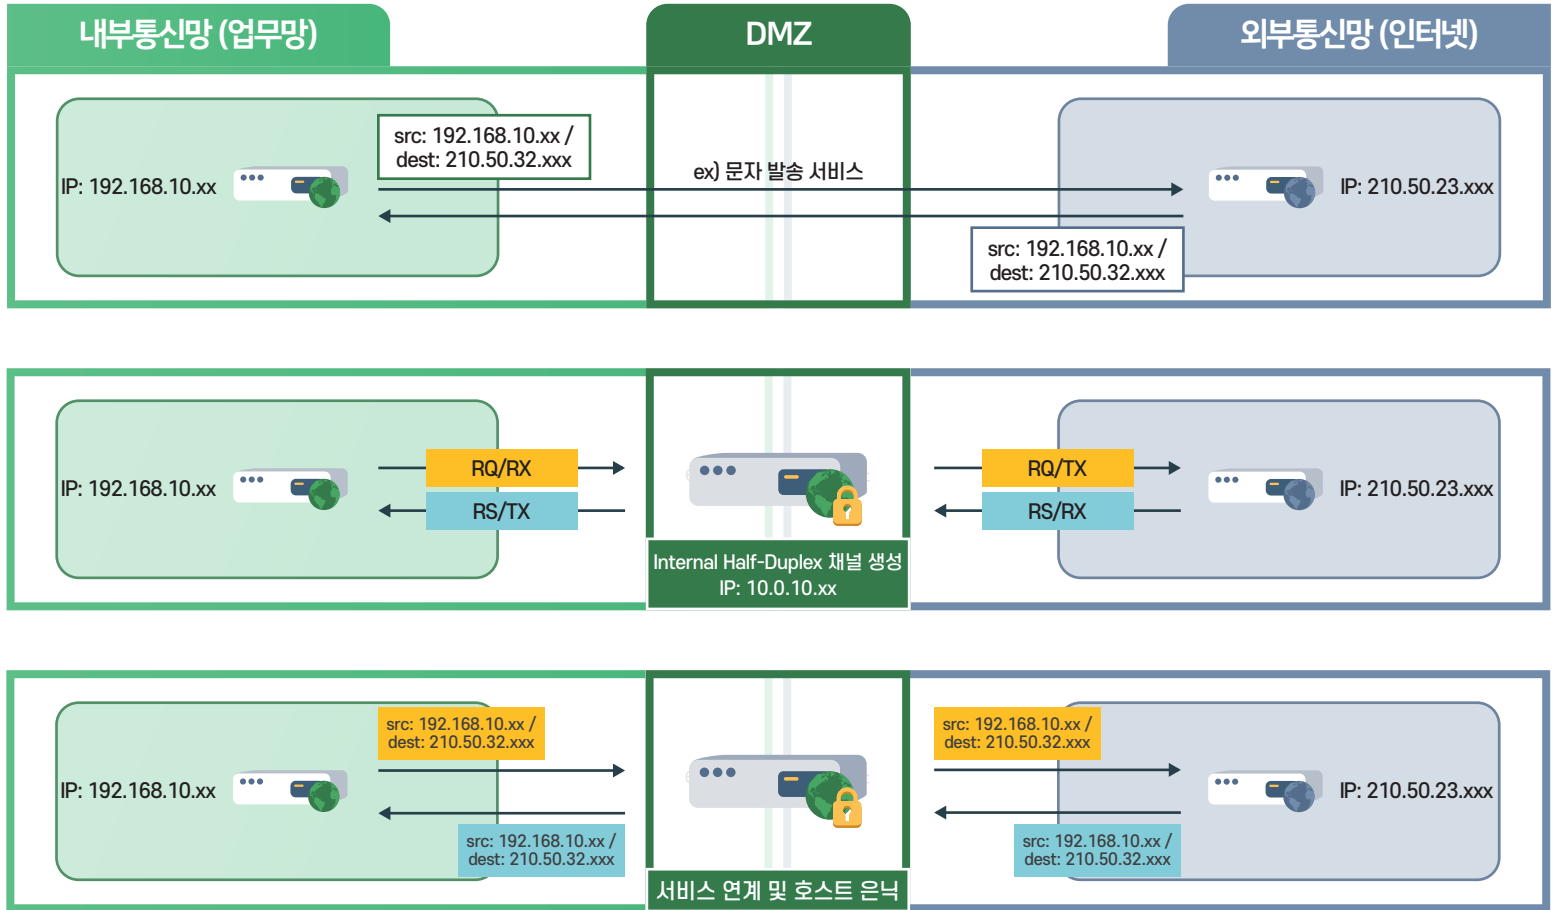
내부통신망 (업무망)

DMZ

외부통신망 (인터넷)

IP: 192.168.10.xx

src: 192.168.10.xx / dest: 210.50.32.xxx

ex) 문자 발송 서비스

IP: 210.50.23.xxx

src: 192.168.10.xx / dest: 210.50.32.xxx

IP: 192.168.10.xx

RQ/RX

RS/TX

RQ/TX

RS/RX

IP: 210.50.23.xxx

Internal Half-Duplex 채널 생성
IP: 10.0.10.xx

IP: 192.168.10.xx

src: 192.168.10.xx / dest: 210.50.32.xxx

src: 192.168.10.xx / dest: 210.50.32.xxx

src: 192.168.10.xx / dest: 210.50.32.xxx

src: 192.168.10.xx / dest: 210.50.32.xxx

IP: 210.50.23.xxx

서비스 연계 및 호스트 은닉